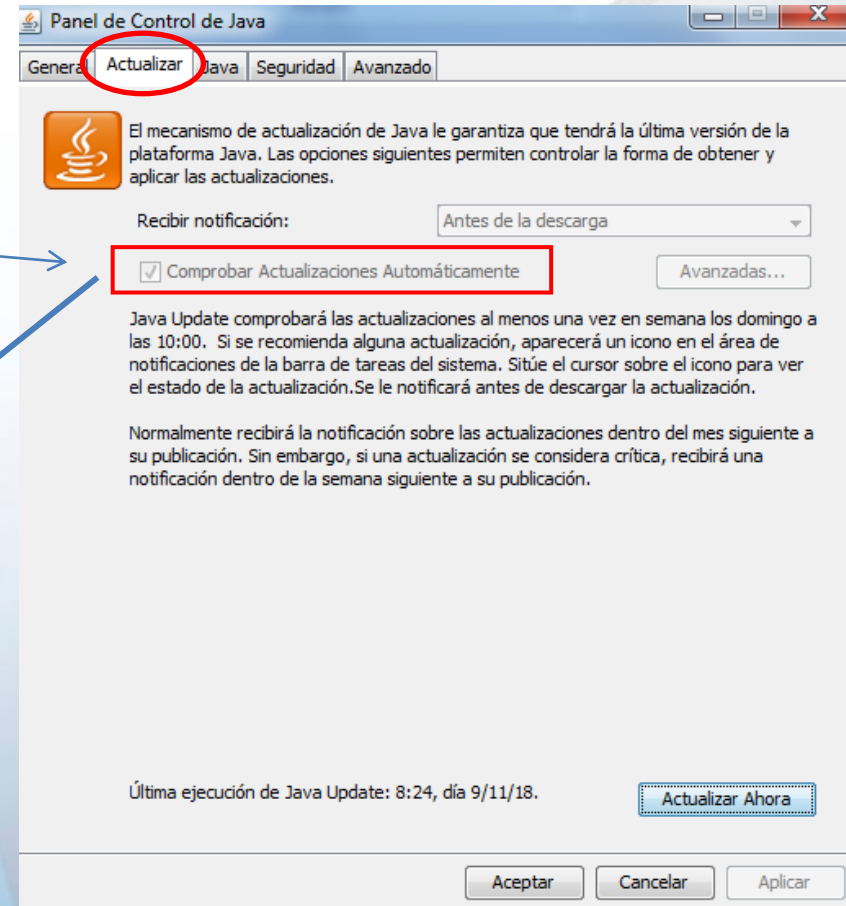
Panel de Control de Java

General Actualizar Java Seguridad Avanzado

El mecanismo de actualización de Java le garantiza que tendrá la última versión de la plataforma Java. Las opciones siguientes permiten controlar la forma de obtener y aplicar las actualizaciones.

Recibir notificación: Antes de la descarga

Comprobar Actualizaciones Automáticamente

Avanzadas...

Java Update comprobará las actualizaciones al menos una vez en semana los domingo a las 10:00. Si se recomienda alguna actualización, aparecerá un icono en el área de notificaciones de la barra de tareas del sistema. Sitúe el cursor sobre el icono para ver el estado de la actualización.Se le notificará antes de descargar la actualización.

Normalmente recibirá la notificación sobre las actualizaciones dentro del mes siguiente a su publicación. Sin embargo, si una actualización se considera crítica, recibirá una notificación dentro de la semana siguiente a su publicación.

Última ejecución de Java Update: 8:24, día 9/11/18.

Actualizar Ahora

Aceptar Cancelar Aplicar